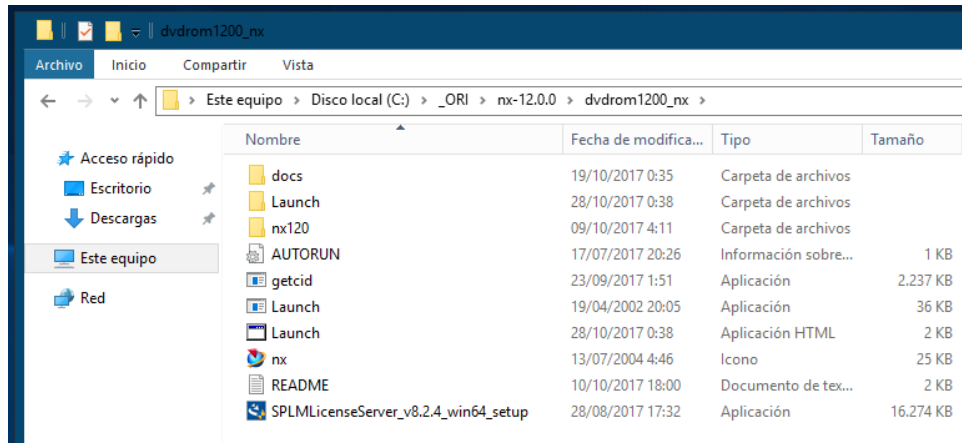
dvdrom1200_nx

Archivo Inicio Compartir Vista

Este equipo > Disco local (C:) > _ORI > nx-12.0.0 > dvdrom1200_nx >

Acceso rápido
Escritorio
Descargas
Este equipo
Red

| Nombre | Fecha de modifica... | Tipo | Tamaño |
|---|---|---|---|
| docs | 19/10/2017 0:35 | Carpeta de archivos | |
| Launch | 28/10/2017 0:38 | Carpeta de archivos | |
| nx120 | 09/10/2017 4:11 | Carpeta de archivos | |
| AUTORUN | 17/07/2017 20:26 | Información sobre... | 1 KB |
| getcid | 23/09/2017 1:51 | Aplicación | 2.237 KB |
| Launch | 19/04/2002 20:05 | Aplicación | 36 KB |
| Launch | 28/10/2017 0:38 | Aplicación HTML | 2 KB |
| nx | 13/07/2004 4:46 | Icono | 25 KB |
| README | 10/10/2017 18:00 | Documento de tex... | 2 KB |
| SPLMLicenseServer_v8.2.4_win64_setup | 28/08/2017 17:32 | Aplicación | 16.274 KB |